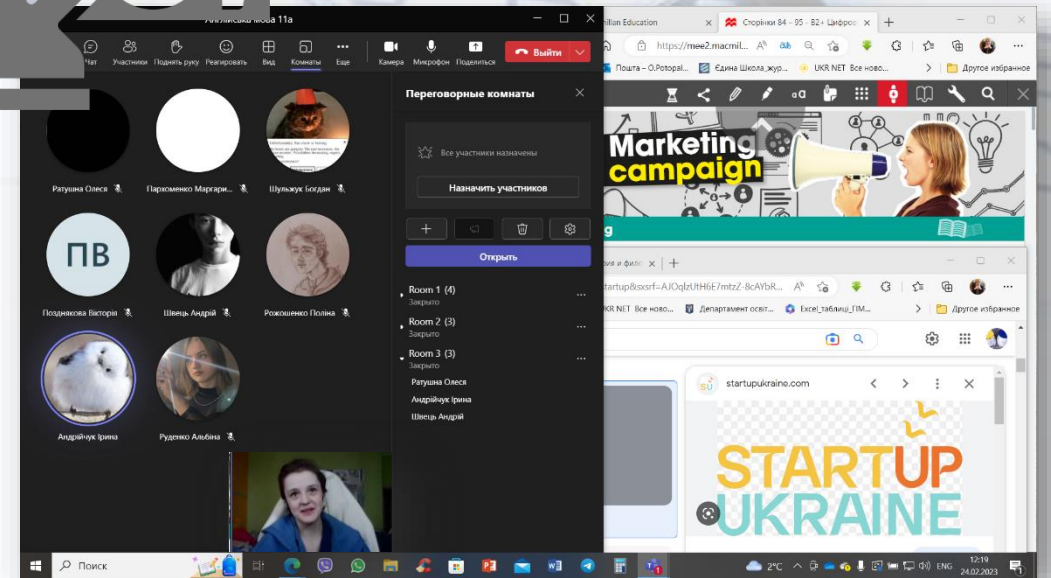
Англійська мова 11а

Чат Участники Поднять руку Реагировать Вид Комнаты Еще Камера Микрофон Поделиться Выйти

Ратушна Олеся
Пархоменко Маргари...
Шульжук Богдан
ПВ
Позднякова Вікторія
Швець Андрій
Рожошенко Поліна
Андрійчук Ірина
Руденко Альбіна

Переговорные комнаты

Все участники назначены

Назначить участников

Открыть

Room 1 (4)
Закрыто
Room 2 (3)
Закрыто
Room 3 (3)
Закрыто
Ратушна Олеся
Андрійчук Ірина
Швець Андрій

millan Education
Сторінки 84 – 95 - B2+ Цифров
https://mee2.macmil...
Пошта – O.Potopal...
Єдина Школа_жур...
UKR NET Все ново...
Другое избранное

Marketing campaign

g

ия и фил
startup&sxsrf=AJOqlzUtH6E7mtzZ-8cAYbR...
KR NET Все ново...
Департамент освіт...
Excel_таблиці_ПМ...
Другое избранное

startupukraine.com

STARTUP UKRAINE

Поиск
2°C
ENG
12:19
24.02.2023